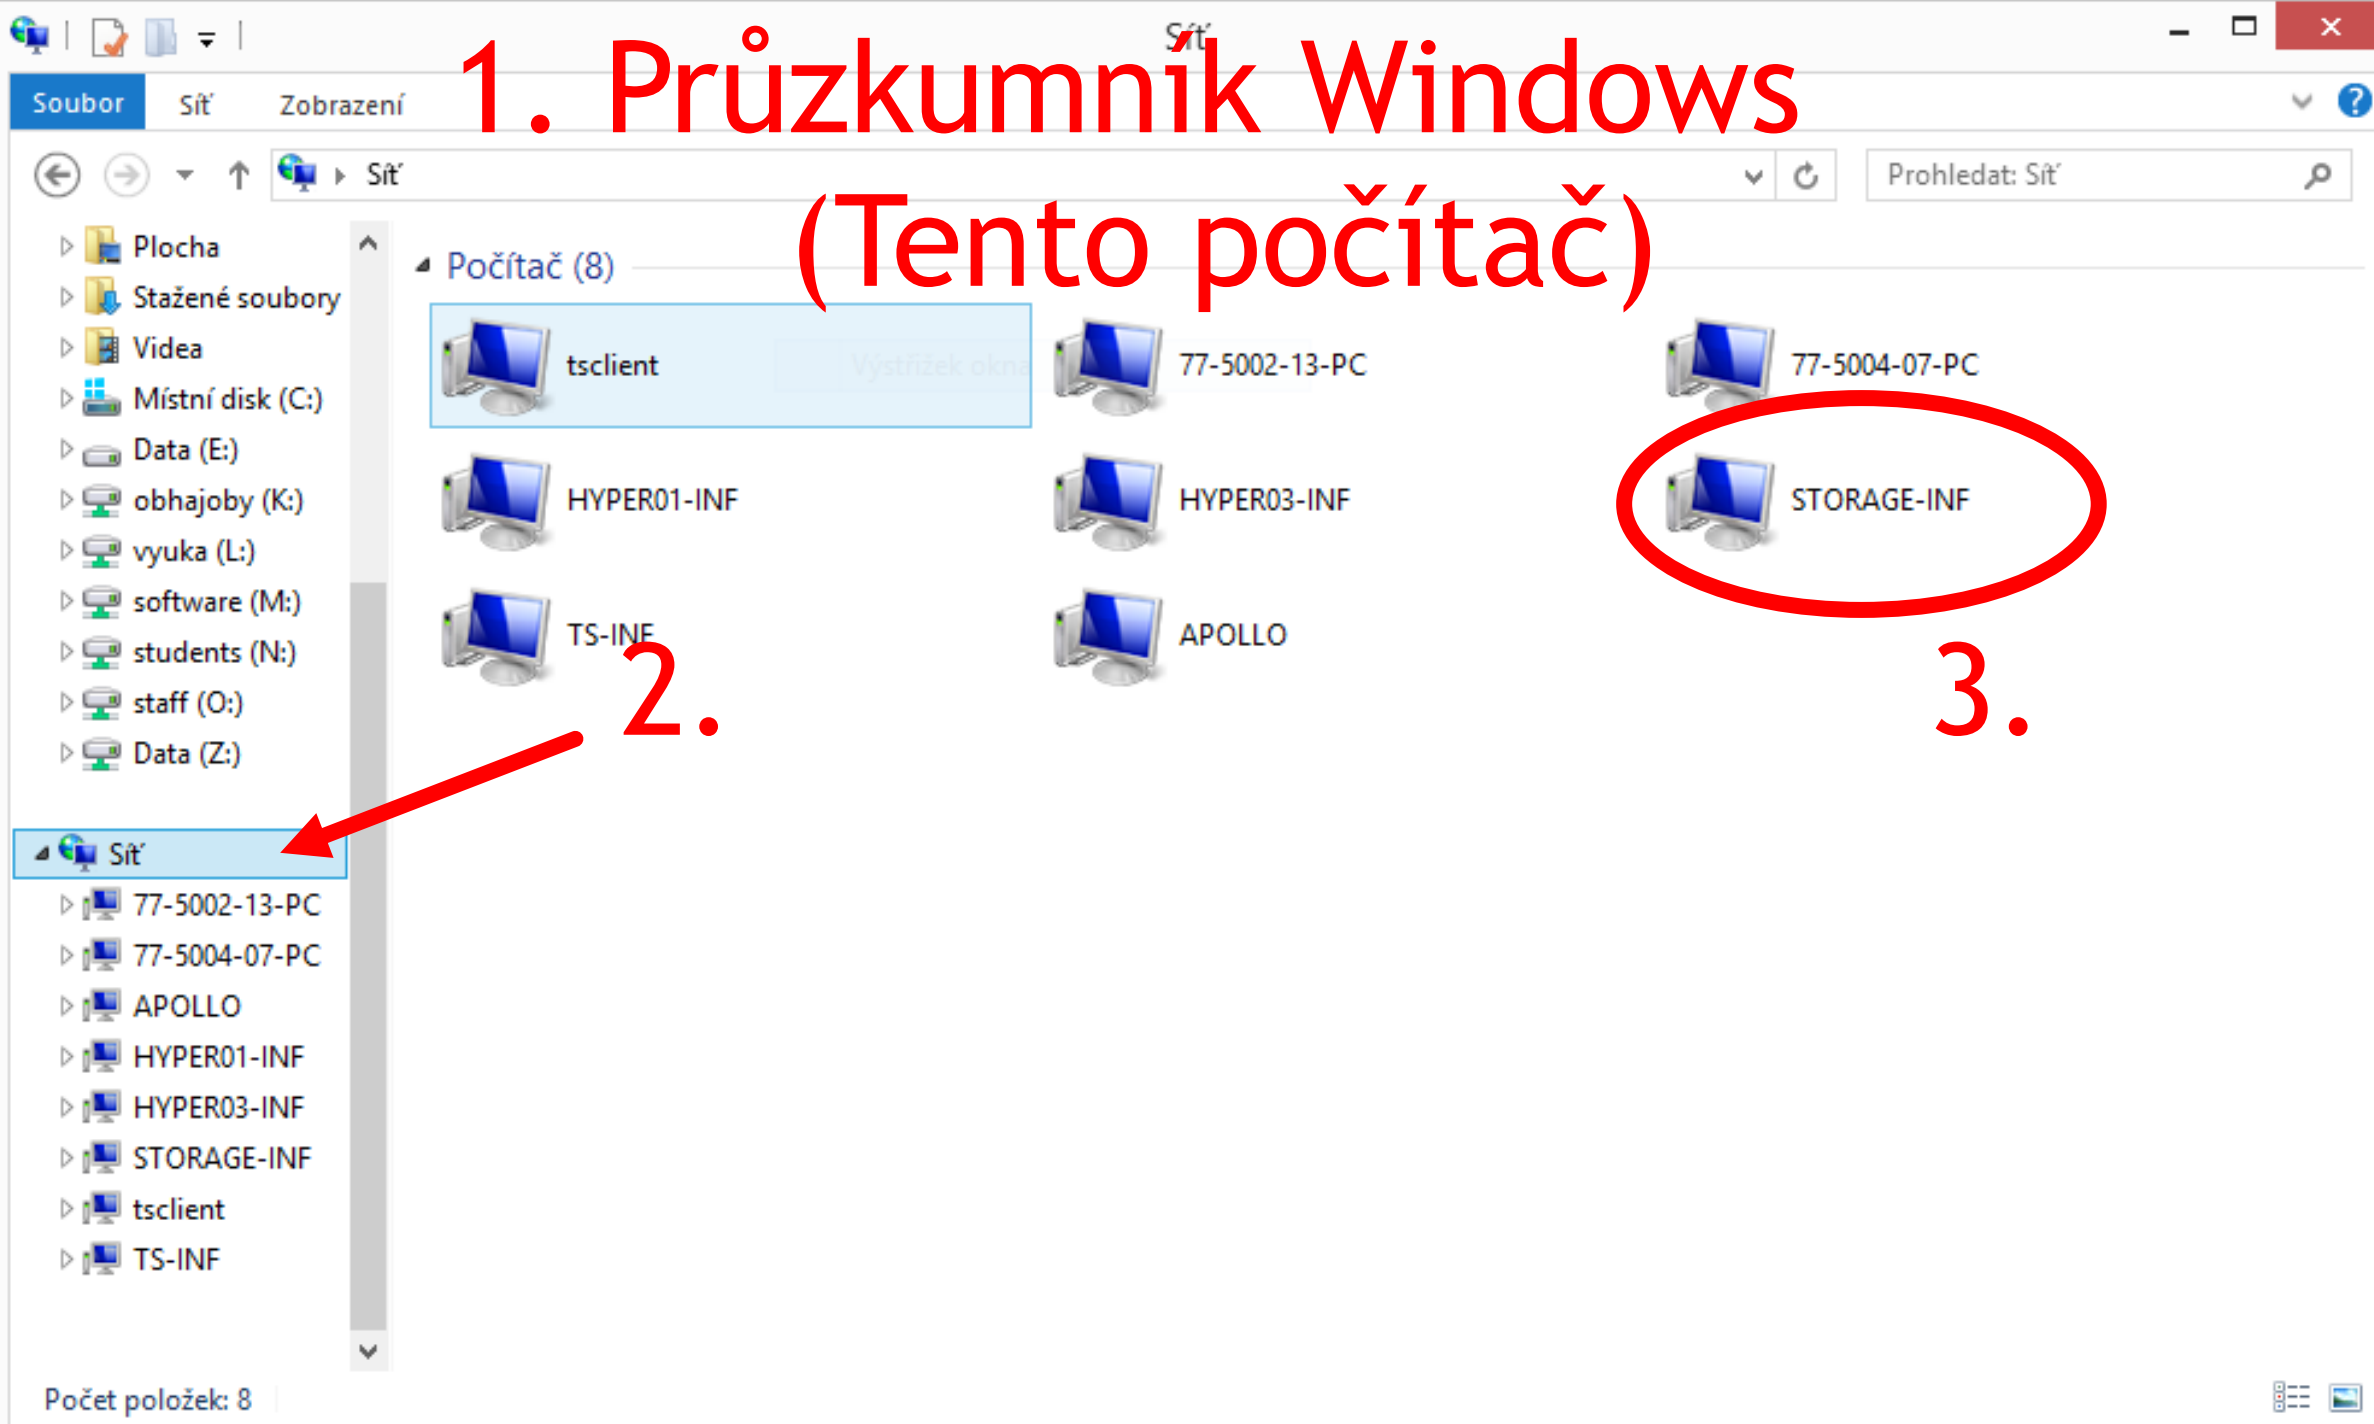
Síť

Soubor Síť Zobrazení

1. Průzkumník Windows (Tento počítač)

Síť

Prohledat: Síť

Plocha
Stažené soubory
Videa
Místní disk (C:)
Data (E:)
obhajoby (K:)
vyuka (L:)
software (M:)
students (N:)
staff (O:)
Data (Z:)

Síť
77-5002-13-PC
77-5004-07-PC
APOLLO
HYPER01-INF
HYPER03-INF
STORAGE-INF
tsclient
TS-INF

Počítač (8)

tsclient
77-5002-13-PC
77-5004-07-PC
HYPER01-INF
HYPER03-INF
STORAGE-INF
TS-INF
APOLLO

2.

3.

Počet položek: 8